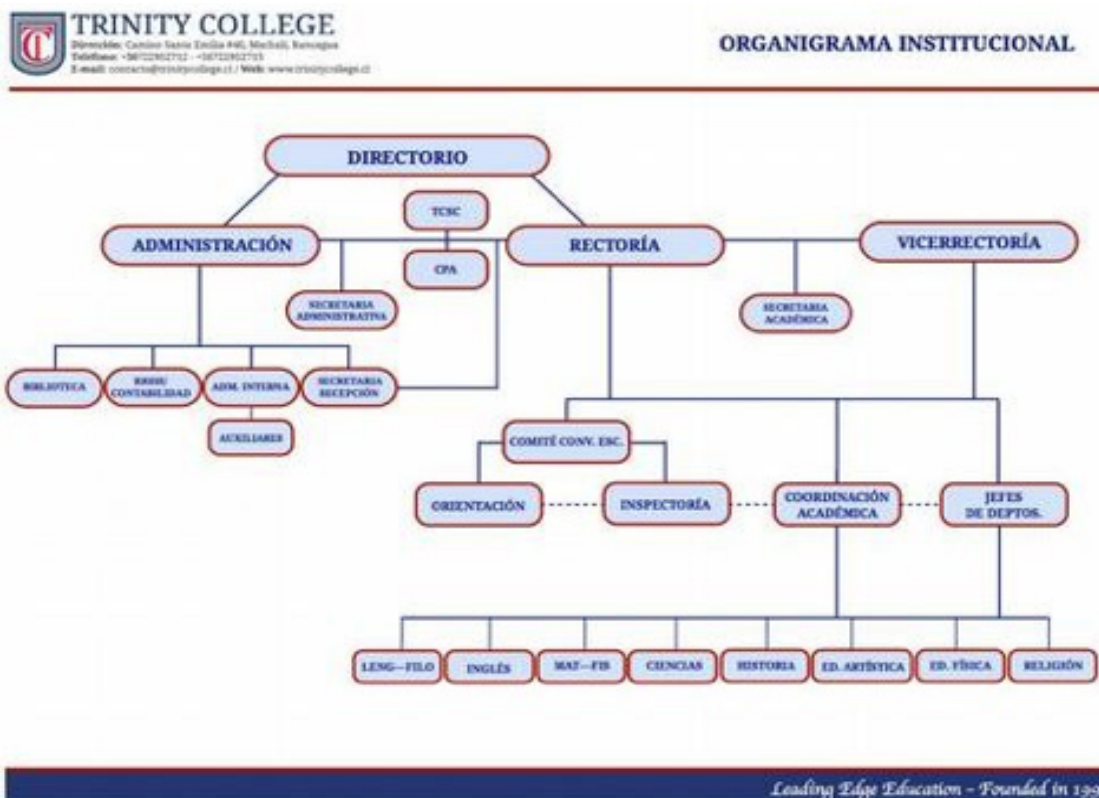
TRINITY COLLEGE
Dirección: Camino Santa Emilia #40, Machalí, Rancagua
Teléfono: +56722952712 - +56722952733
E-mail: contacto@trinitycollege.cl / Web: www.trinitycollege.cl

ORGANIGRAMA INSTITUCIONAL

DIRECTORIO

TCSC

CPA

ADMINISTRACIÓN

RECTORÍA

VICERRECTORÍA

SECRETARIA ADMINISTRATIVA

SECRETARIA ACADÉMICA

BIBLIOTECA

RRHH/ CONTABILIDAD

ADM. INTERNA

SECRETARIA RECEPCIÓN

AUXILIARES

COMITÉ CONV. ESC.

ORIENTACIÓN

INSPECTORÍA

COORDINACIÓN ACADÉMICA

JEFES DE DEPTOS.

LENG—FILO

INGLÉS

MAT—FIS

CIENCIAS

HISTORIA

ED. ARTÍSTICA

ED. FÍSICA

RELIGIÓN

Leading Edge Education - Founded in 19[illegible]